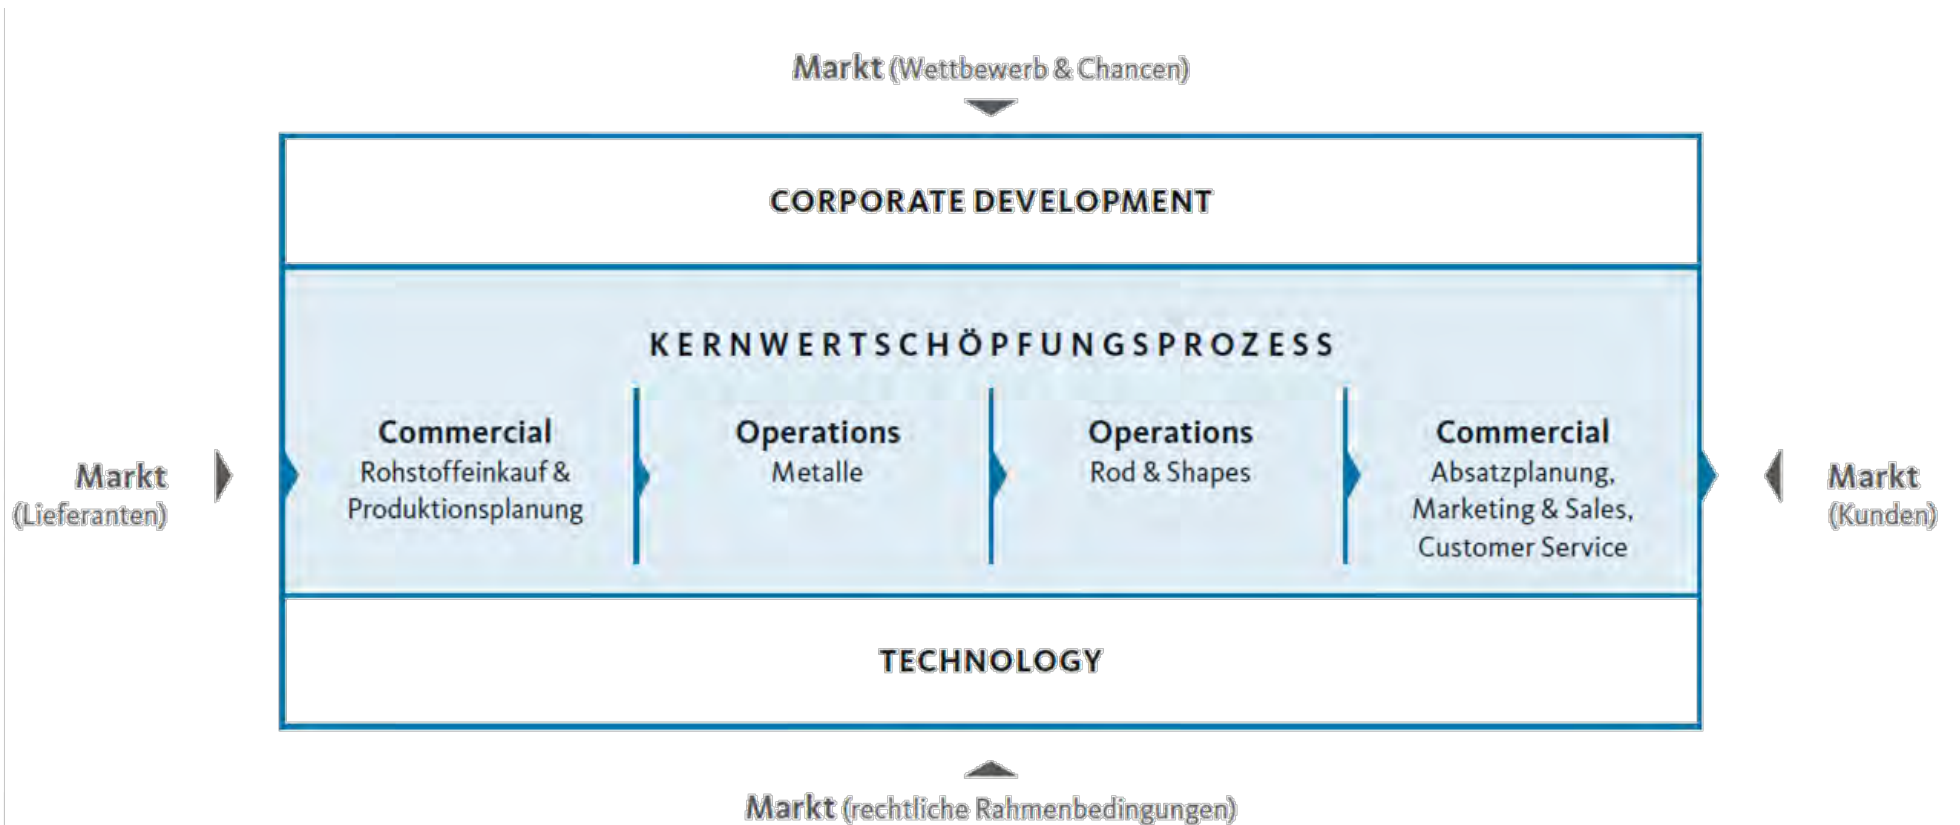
Markt (Wettbewerb & Chancen)

CORPORATE DEVELOPMENT

KERNWERTSCHÖPFUNGSPROZESS

Markt (Lieferanten)

Commercial
Rohstoffeinkauf & Produktionsplanung

Operations
Metalle

Operations
Rod & Shapes

Commercial
Absatzplanung, Marketing & Sales, Customer Service

Markt (Kunden)

TECHNOLOGY

Markt (rechtliche Rahmenbedingungen)